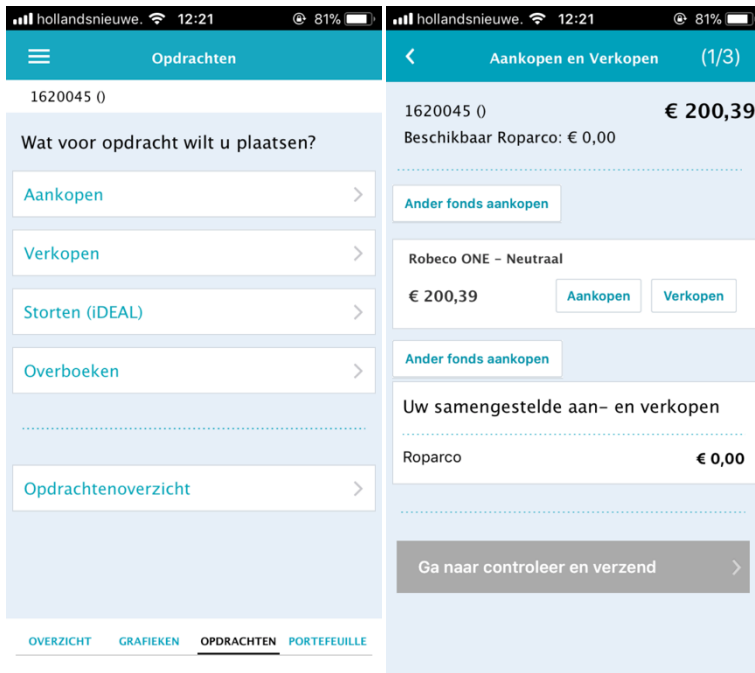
hollandsnieuwe. 12:21 81%

Opdrachten

1620045 ()

Wat voor opdracht wilt u plaatsen?

Aankopen

Verkopen

Storten (iDEAL)

Overboeken

Opdrachtenoverzicht

OVERZICHT GRAFIEKEN OPDRACHTEN PORTEFEUILLE

hollandsnieuwe. 12:21 81%

Aankopen en Verkopen (1/3)

1620045 () € 200,39

Beschikbaar Roparco: € 0,00

Ander fonds aankopen

Robeco ONE - Neutraal

€ 200,39 Aankopen Verkopen

Ander fonds aankopen

Uw samengestelde aan- en verkopen

Roparco € 0,00

Ga naar controleer en verzend